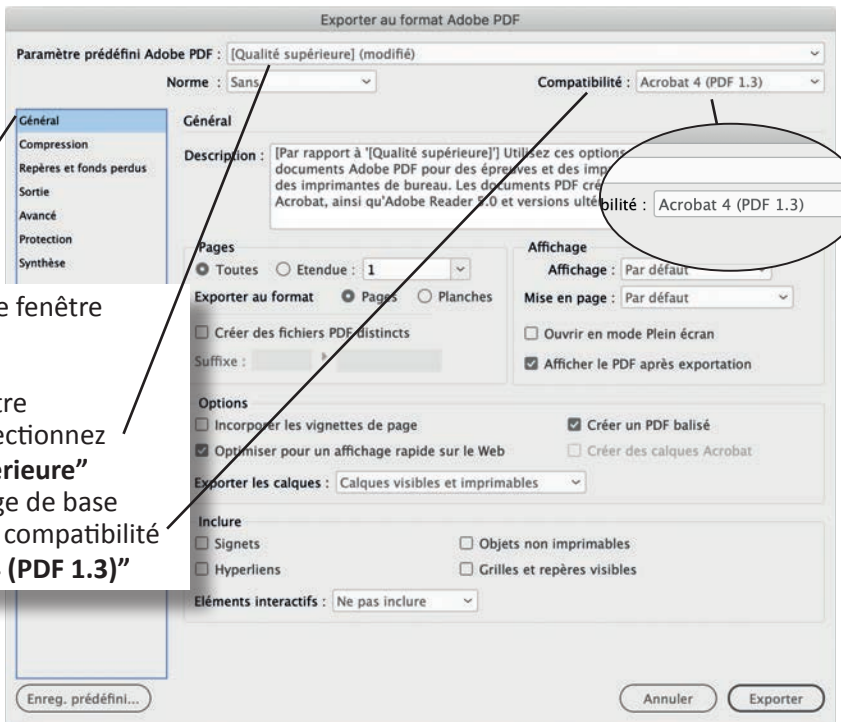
Exporter au format Adobe PDF

Paramètre prédéfini Adobe PDF : [Qualité supérieure] (modifié)

Norme : Sans

Compatibilité : Acrobat 4 (PDF 1.3)

Général
Compression
Repères et fonds perdus
Sortie
Avancé
Protection
Synthèse

Général

Description : [Par rapport à '[Qualité supérieure]'] Utilisez ces options documents Adobe PDF pour des épreuves et des imp des imprimantes de bureau. Les documents PDF cré Acrobat, ainsi qu'Adobe Reader 5.0 et versions ulté

bilité : Acrobat 4 (PDF 1.3)

Pages
Toutes
Etendue : 1
Exporter au format
Pages
Planches
Créer des fichiers PDF distincts
Suffixe :

Affichage
Affichage : Par défaut
Mise en page : Par défaut
Ouvrir en mode Plein écran
Afficher le PDF après exportation

e fenêtre

tre
ectionnez
érieure"
ge de base
compatibilité
(PDF 1.3)"

Options
Incorporer les vignettes de page
Optimiser pour un affichage rapide sur le Web
Créer un PDF balisé
Créer des calques Acrobat
Exporter les calques : Calques visibles et imprimables

Inclure
Signets
Hyperliens
Objets non imprimables
Grilles et repères visibles
Eléments interactifs : Ne pas inclure

Enreg. prédéfini...
Annuler
Exporter